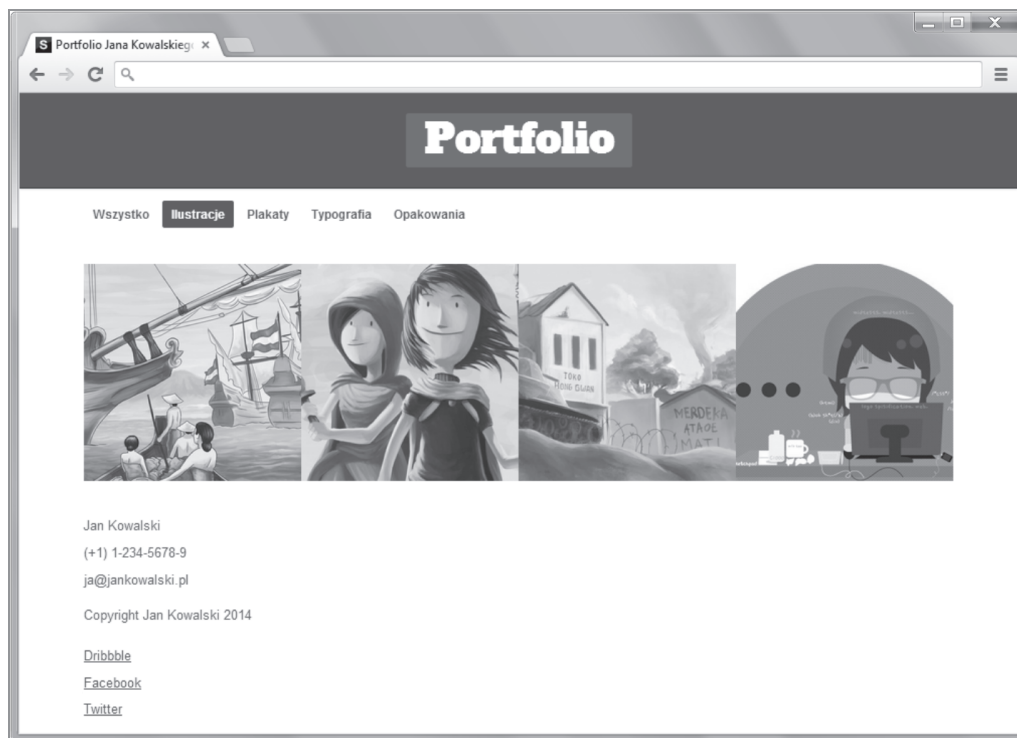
Portfolio Jana Kowalskieg ×

Portfolio

Wszystko Ilustracje Plakaty Typografia Opakowania

TOKO HONG DJAN

MERDEKA ATAOE MATI

Jan Kowalski

(+1) 1-234-5678-9

ja@jankowalski.pl

Copyright Jan Kowalski 2014

Dribbble

Facebook

Twitter